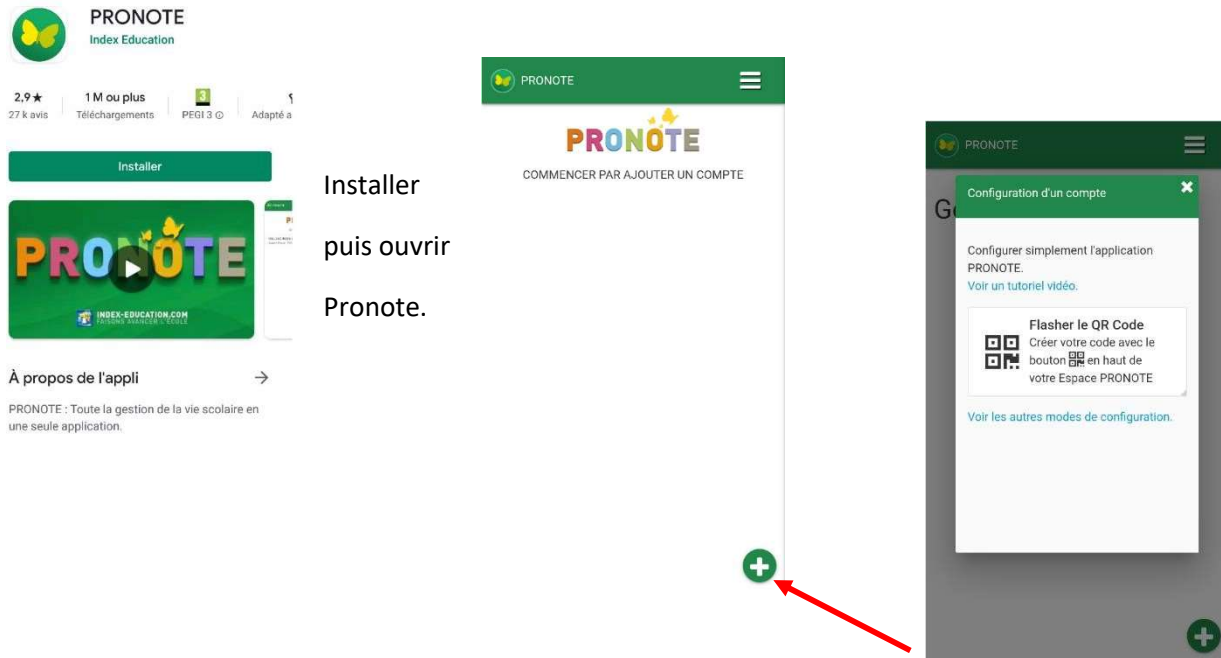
PRONOTE
Index Education

2,9 ★
27 k avis

1 M ou plus
Téléchargements

3
PEGI 3

Adapté a

Installer

PRONOTE
INDEX-EDUCATION.COM
FAISONS AVANCER L'ÉCOLE

À propos de l'appli →

PRONOTE : Toute la gestion de la vie scolaire en une seule application.

Installer

puis ouvrir

Pronote.

PRONOTE

PRONOTE

COMMENCER PAR AJOUTER UN COMPTE

PRONOTE

G

Configuration d'un compte

Configurer simplement l'application PRONOTE.
Voir un tutoriel vidéo.

Flasher le QR Code
Créer votre code avec le bouton en haut de votre Espace PRONOTE

Voir les autres modes de configuration.